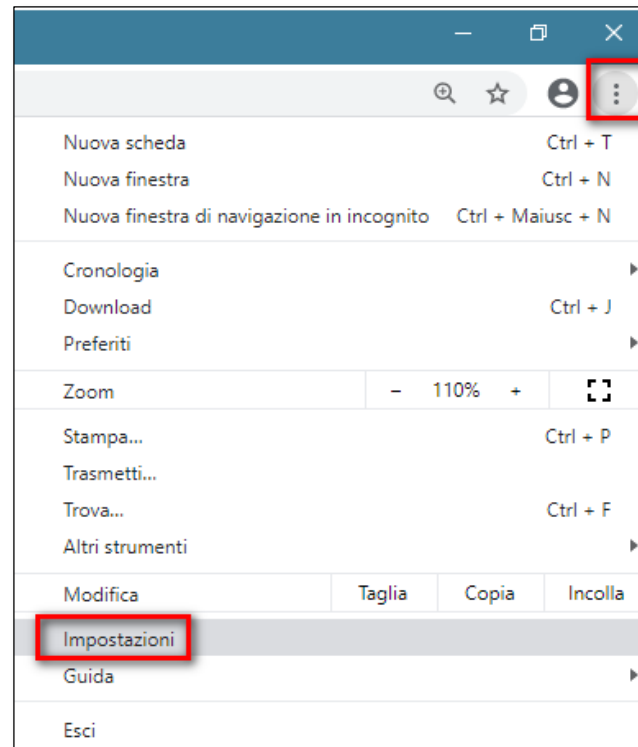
Nuova scheda Ctrl + T
Nuova finestra Ctrl + N
Nuova finestra di navigazione in incognito Ctrl + Maiusc + N

Cronologia
Download Ctrl + J
Preferiti

Zoom – 110% +

Stampa... Ctrl + P
Trasmetti...
Trova... Ctrl + F
Altri strumenti

Modifica Taglia Copia Incolla

Impostazioni
Guida

Esci